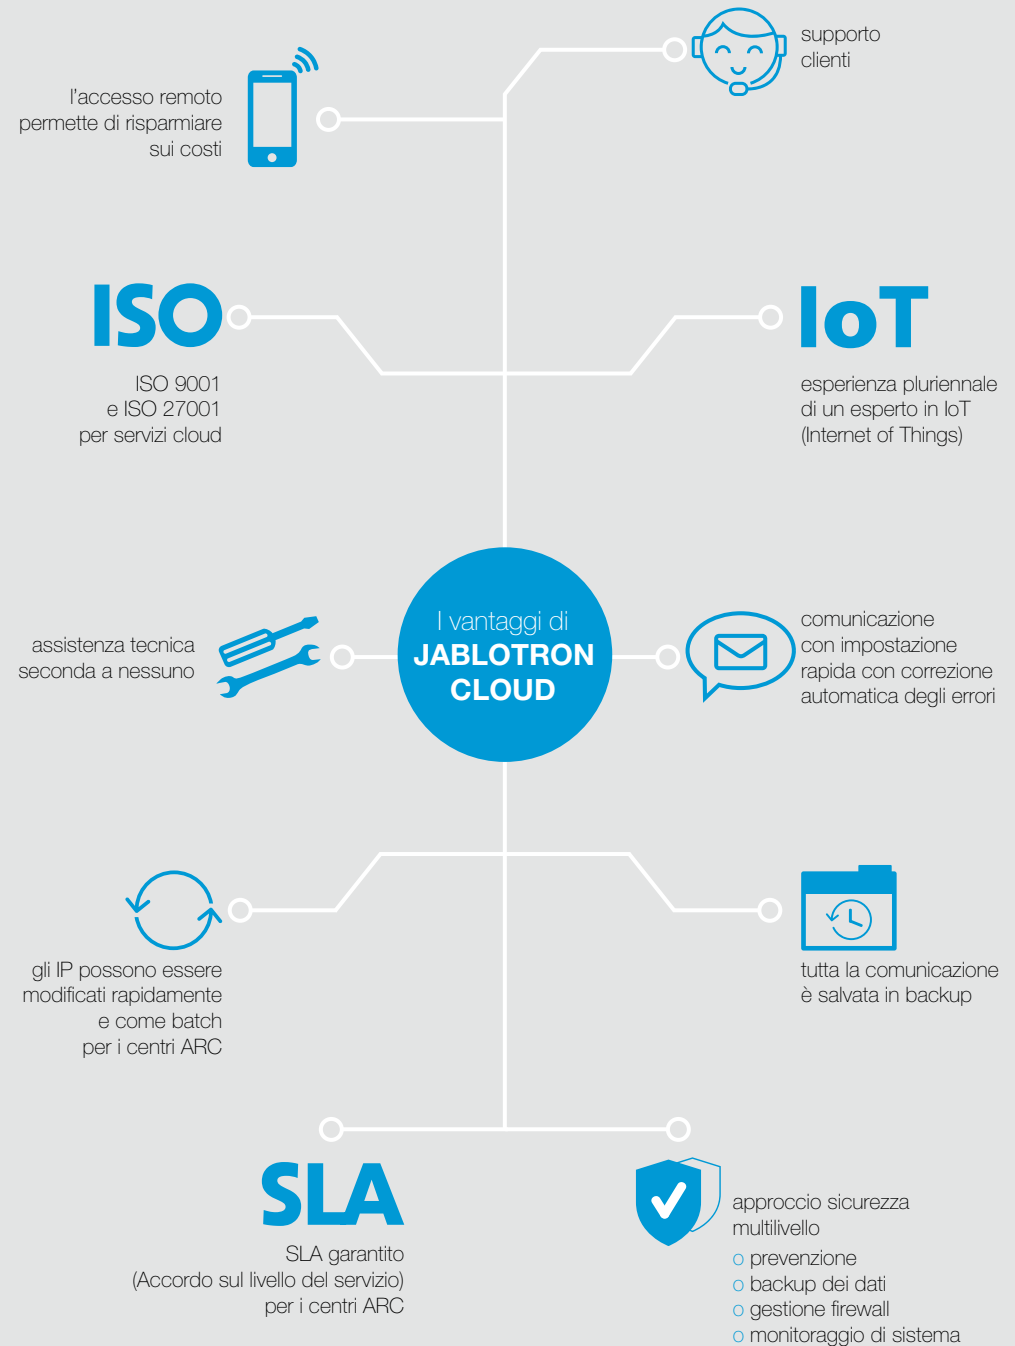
supporto clienti

l'accesso remoto permette di risparmiare sui costi

ISO

ISO 9001 e ISO 27001 per servizi cloud

IoT

esperienza pluriennale di un esperto in IoT (Internet of Things)

I vantaggi di JABLOTRON CLOUD

assistenza tecnica seconda a nessuno

comunicazione con impostazione rapida con correzione automatica degli errori

gli IP possono essere modificati rapidamente e come batch per i centri ARC

tutta la comunicazione è salvata in backup

SLA

SLA garantito (Accordo sul livello del servizio) per i centri ARC

approccio sicurezza multilivello
o prevenzione
o backup dei dati
o gestione firewall
o monitoraggio di sistema